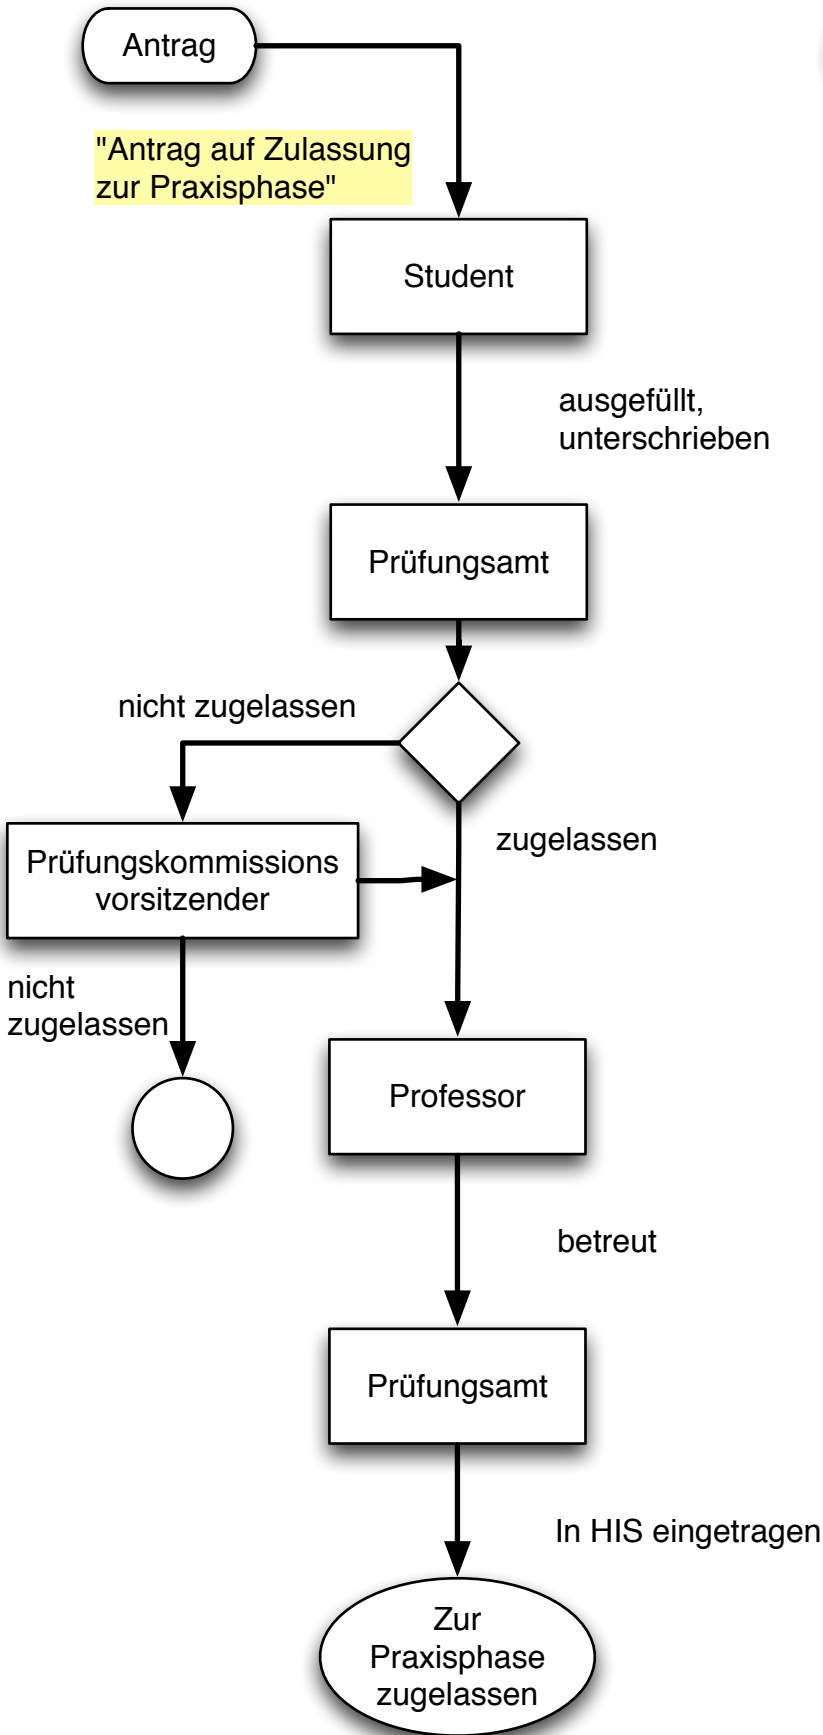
Antrag

"Antrag auf Zulassung zur Praxisphase"

Student

ausgefüllt, unterschrieben

Prüfungsamt

nicht zugelassen

zugelassen

Prüfungskommissions vorsitzender

nicht zugelassen

Professor

betreut

Prüfungsamt

In HIS eingetragen

Zur Praxisphase zugelassen